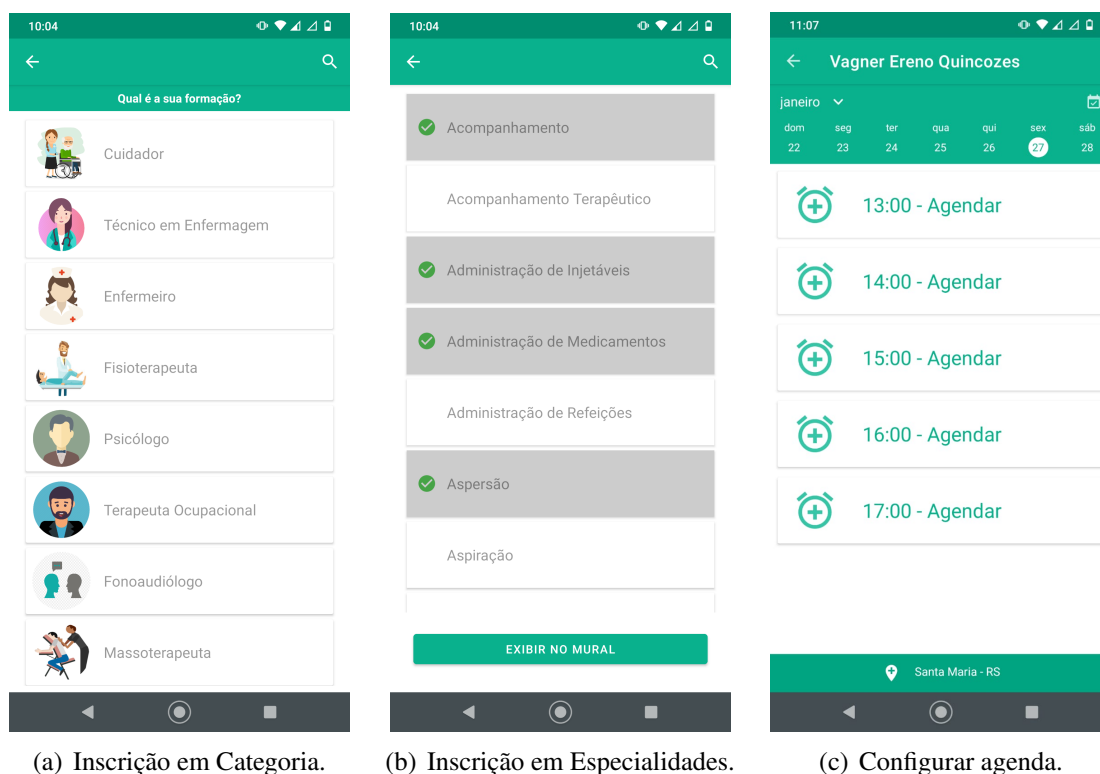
10:04

Qual é a sua formação?

Cuidador

Técnico em Enfermagem

Enfermeiro

Fisioterapeuta

Psicólogo

Terapeuta Ocupacional

Fonoaudiólogo

Massoterapeuta

(a) Inscrição em Categoria.

10:04

Acompanhamento

Acompanhamento Terapêutico

Administração de Injetáveis

Administração de Medicamentos

Administração de Refeições

Aspersão

Aspiração

EXIBIR NO MURAL

(b) Inscrição em Especialidades.

11:07

Vagner Ereno Quincozes

janeiro

| dom | seg | ter | qua | qui | sex | sáb |
|---|---|---|---|---|---|---|
| 22 | 23 | 24 | 25 | 26 | 27 | 28 |

13:00 - Agendar

14:00 - Agendar

15:00 - Agendar

16:00 - Agendar

17:00 - Agendar

Santa Maria - RS

(c) Configurar agenda.